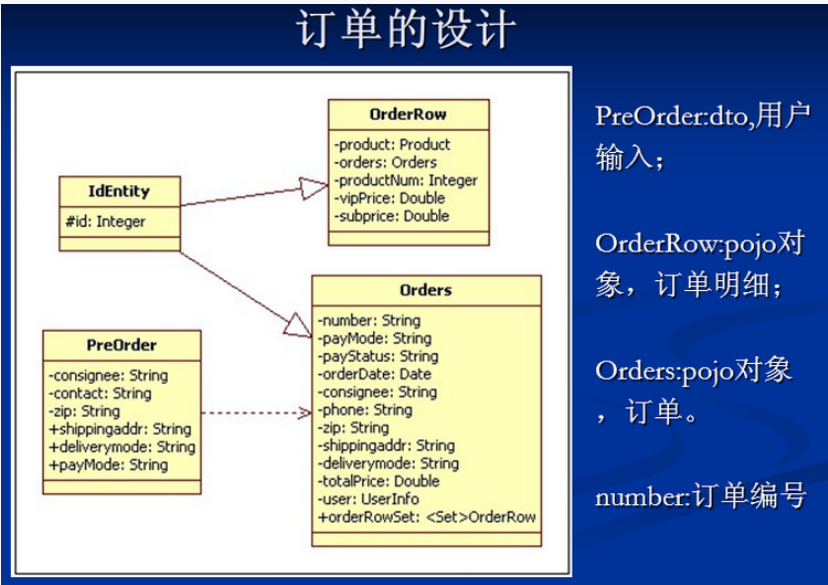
订单的设计

OrderRow
-product: Product
-orders: Orders
-productNum: Integer
-vipPrice: Double
-subprice: Double

IdEntity
#id: Integer

Orders
-number: String
-payMode: String
-payStatus: String
-orderDate: Date
-consignee: String
-phone: String
-zip: String
-shippingaddr: String
-deliverymode: String
-totalPrice: Double
-user: UserInfo
+orderRowSet: <Set>OrderRow

PreOrder
-consignee: String
-contact: String
-zip: String
+shippingaddr: String
+deliverymode: String
+payMode: String

PreOrder:dto,用户输入；

OrderRow:pojo对象，订单明细；

Orders:pojo对象，订单。

number:订单编号